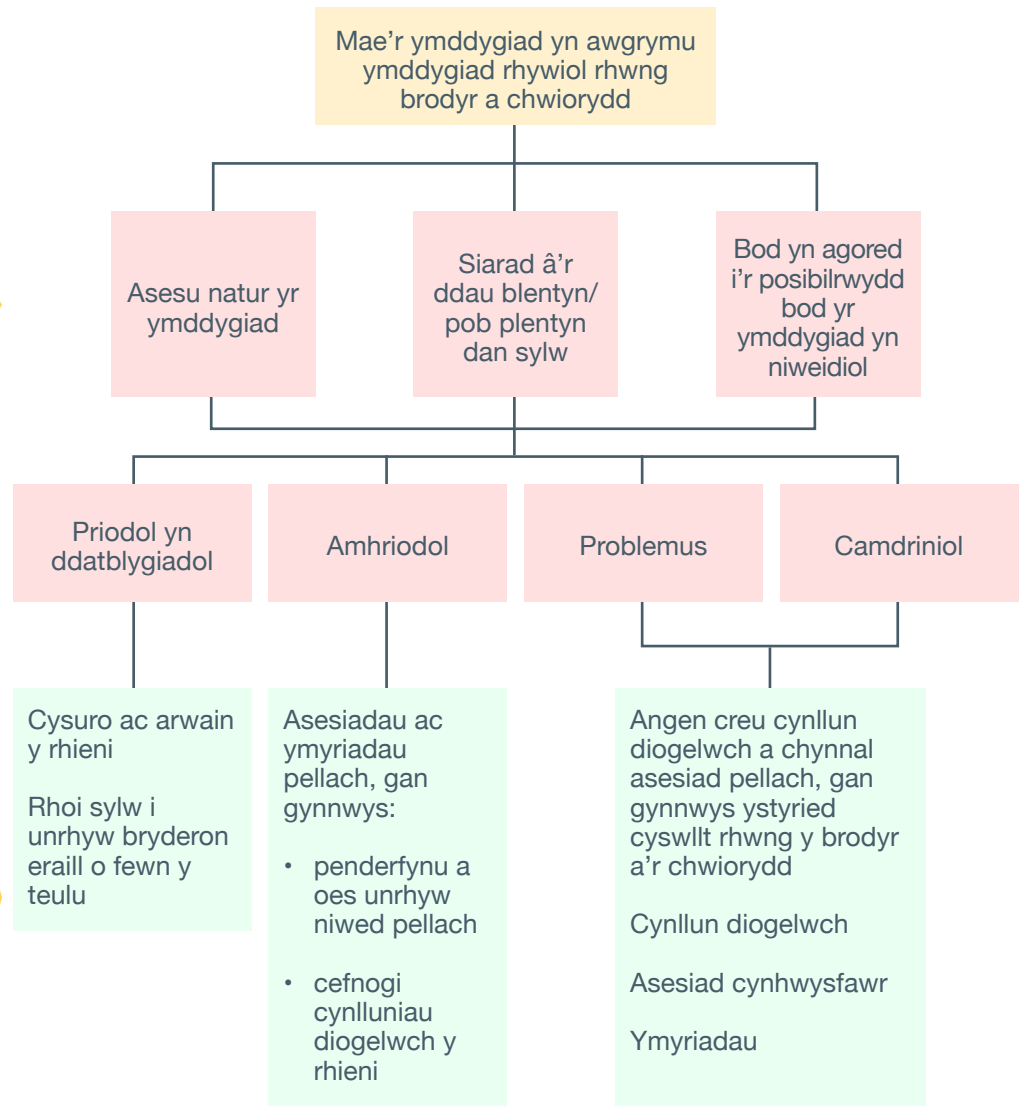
Mae’r ymddygiad yn awgrymu ymddygiad rhywiol rhwng brodyr a chwiorydd

Asesu natur yr ymddygiad

Siarad â’r ddau blentyn/ pob plentyn dan sylw

Bod yn agored i’r posibilrwydd bod yr ymddygiad yn niweidiol

Priodol yn ddatblygiadol

Amhriodol

Problemus

Camdriniol

Cysuro ac arwain y rhieni

Rhoi sylw i unrhyw bryderon eraill o fewn y teulu

Asesiadau ac ymyriadau pellach, gan gynnwys:

• penderfynu a oes unrhyw niwed pellach

• cefnogi cynlluniau diogelwch y rhieni

Angen creu cynllun diogelwch a chynnal asesiad pellach, gan gynnwys ystyried cyswllt rhwng y brodyr a’r chwiorydd

Cynllun diogelwch

Asesiad cynhwysfawr

Ymyriadau